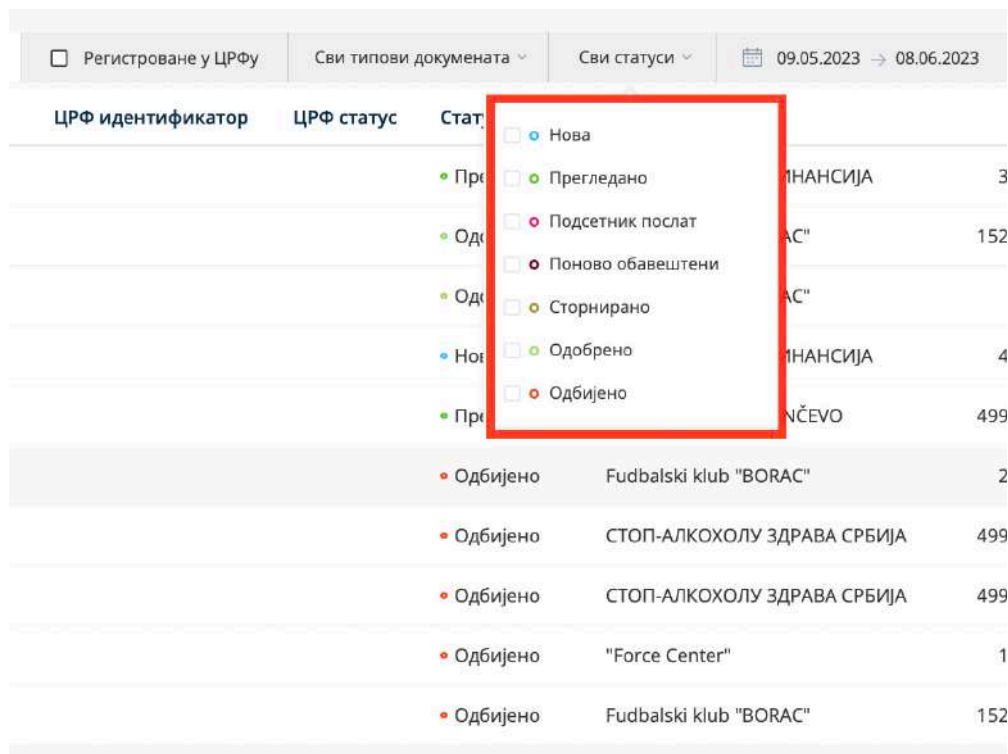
Регистроване у ЦРФу | Сви типови докумената | Сви статуси | 09.05.2023 → 08.06.2023

| ЦРФ идентификатор | ЦРФ статус | Стату | | |
|---|---|---|---|---|
| | | Пре | ИНАНСИЈА | 3 |
| | | Од | АС" | 152 |
| | | Од | АС" | |
| | | Нов | ИНАНСИЈА | 4 |
| | | Пре | NČEVO | 499 |
| | | Одбијено | Fudbalski klub "BORAC" | 2 |
| | | Одбијено | СТОП-АЛКОХОЛУ ЗДРАВА СРБИЈА | 499 |
| | | Одбијено | СТОП-АЛКОХОЛУ ЗДРАВА СРБИЈА | 499 |
| | | Одбијено | "Force Center" | 1 |
| | | Одбијено | Fudbalski klub "BORAC" | 152 |

Нова
Прегледано
Подсетник послат
Поново обавештени
Сторнирано
Одобрено
Одбијено